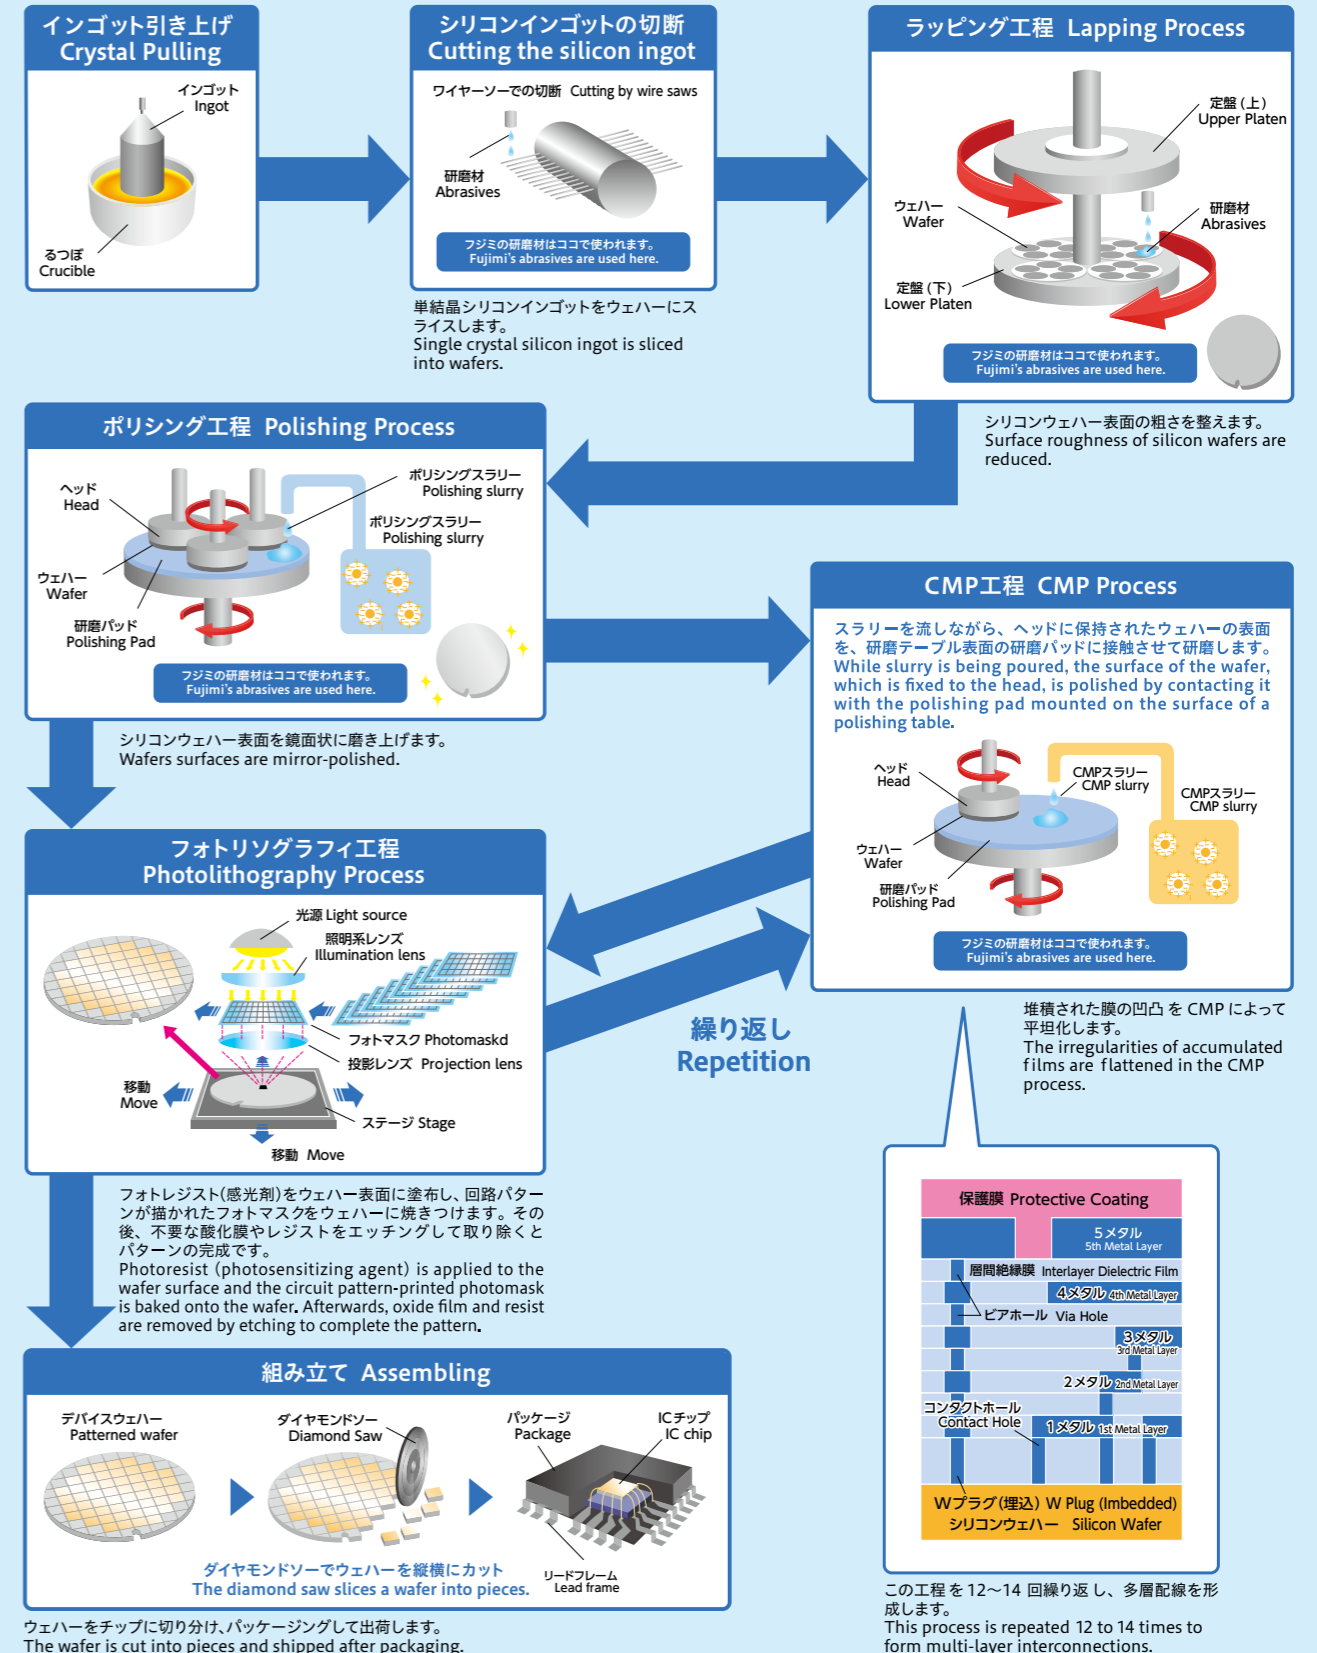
インゴット引き上げ
Crystal Pulling

インゴット
Ingot

るつぼ
Crucible

シリコンインゴットの切断
Cutting the silicon ingot

ワイヤーソーでの切断 Cutting by wire saws

研磨材
Abrasives

フジミの研磨材はココで使われます。
Fujimi's abrasives are used here.

単結晶シリコンインゴットをウェハーにスライスします。
Single crystal silicon ingot is sliced into wafers.

ラッピング工程 Lapping Process

定盤（上）
Upper Platen

ウェハー
Wafer

研磨材
Abrasives

定盤（下）
Lower Platen

フジミの研磨材はココで使われます。
Fujimi's abrasives are used here.

シリコンウェハー表面の粗さを整えます。
Surface roughness of silicon wafers are reduced.

ポリシング工程 Polishing Process

ヘッド
Head

ポリシングスラリー
Polishing slurry

ポリシングスラリー
Polishing slurry

ウェハー
Wafer

研磨パッド
Polishing Pad

フジミの研磨材はココで使われます。
Fujimi's abrasives are used here.

シリコンウェハー表面を鏡面状に磨き上げます。
Wafers surfaces are mirror-polished.

CMP工程 CMP Process

スラリーを流しながら、ヘッドに保持されたウェハーの表面を、研磨テーブル表面の研磨パッドに接触させて研磨します。
While slurry is being poured, the surface of the wafer, which is fixed to the head, is polished by contacting it with the polishing pad mounted on the surface of a polishing table.

ヘッド
Head

CMPスラリー
CMP slurry

CMPスラリー
CMP slurry

ウェハー
Wafer

研磨パッド
Polishing Pad

フジミの研磨材はココで使われます。
Fujimi's abrasives are used here.

堆積された膜の凹凸 を CMP によって平坦化します。
The irregularities of accumulated films are flattened in the CMP process.

フォトリソグラフィ工程
Photolithography Process

光源 Light source

照明系レンズ
Illumination lens

フォトマスク Photomaskd

投影レンズ Projection lens

移動
Move

ステージ Stage

移動 Move

繰り返し
Repetition

フォトレジスト(感光剤)をウェハー表面に塗布し、回路パターンが描かれたフォトマスクをウェハーに焼きつけます。その後、不要な酸化膜やレジストをエッチングして取り除くとパターンの完成です。
Photoresist (photosensitizing agent) is applied to the wafer surface and the circuit pattern-printed photomask is baked onto the wafer. Afterwards, oxide film and resist are removed by etching to complete the pattern.

保護膜 Protective Coating

5メタル
5th Metal Layer

層間絶縁膜 Interlayer Dielectric Film

4メタル 4th Metal Layer

ビアホール Via Hole

3メタル
3rd Metal Layer

2メタル 2nd Metal Layer

コンタクトホール
Contact Hole

1メタル 1st Metal Layer

Wプラグ(埋込) W Plug (Imbedded)
シリコンウェハー Silicon Wafer

この工程 を 12～14 回繰り返 し、多層配線を形成します。
This process is repeated 12 to 14 times to form multi-layer interconnections.

組み立て Assembling

デバイスウェハー
Patterned wafer

ダイヤモンドソー
Diamond Saw

パッケージ
Package

ICチップ
IC chip

リードフレーム
Lead frame

ダイヤモンドソーでウェハーを縦横にカット
The diamond saw slices a wafer into pieces.

ウェハーをチップに切り分け､パッケージングして出荷します。
The wafer is cut into pieces and shipped after packaging.